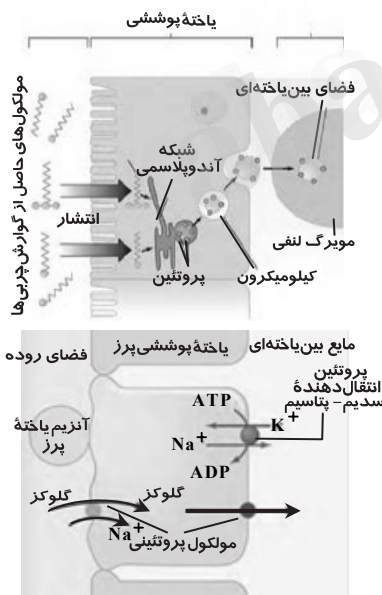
یاختهٔ پوششی

مولکول‌های حاصل از گوارش چربی‌ها

انتشار

شبکهٔ آندوپلاسمی

پروتئین

کیلومیکرون

فضای بین یاخته‌ای

مویرگ لنفی

فضای روده

یاختهٔ پوششی پرز

مایع بین یاخته‌ای

پروتئین انتقال‌دهندهٔ سدیم - پتاسیم

آنزیم یاختهٔ پرز

ATP

$Na^+$

$K^+$

ADP

گلوکز

گلوکز

$Na^+$

مولکول پروتئینی